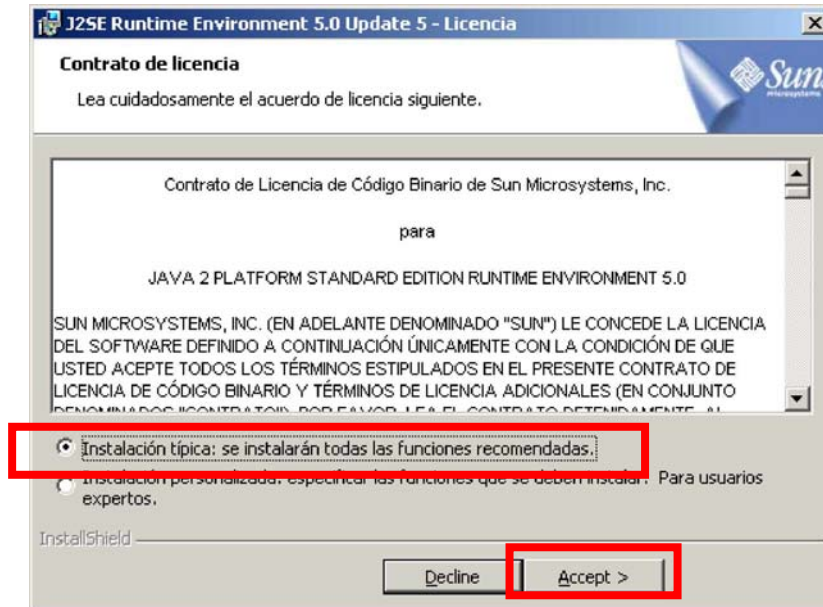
J2SE Runtime Environment 5.0 Update 5 - Licencia

Contrato de licencia

Lea cuidadosamente el acuerdo de licencia siguiente.

Sun microsystems

Contrato de Licencia de Código Binario de Sun Microsystems, Inc.

para

JAVA 2 PLATFORM STANDARD EDITION RUNTIME ENVIRONMENT 5.0

SUN MICROSYSTEMS, INC. (EN ADELANTE DENOMINADO "SUN") LE CONCEDE LA LICENCIA DEL SOFTWARE DEFINIDO A CONTINUACIÓN ÚNICAMENTE CON LA CONDICIÓN DE QUE USTED ACEPTE TODOS LOS TÉRMINOS ESTIPULADOS EN EL PRESENTE CONTRATO DE LICENCIA DE CÓDIGO BINARIO Y TÉRMINOS DE LICENCIA ADICIONALES (EN CONJUNTO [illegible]

Instalación típica: se instalarán todas las funciones recomendadas.

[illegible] personalizada: especificar las funciones que se deben instalar. Para usuarios expertos.

InstallShield

Decline

Accept >